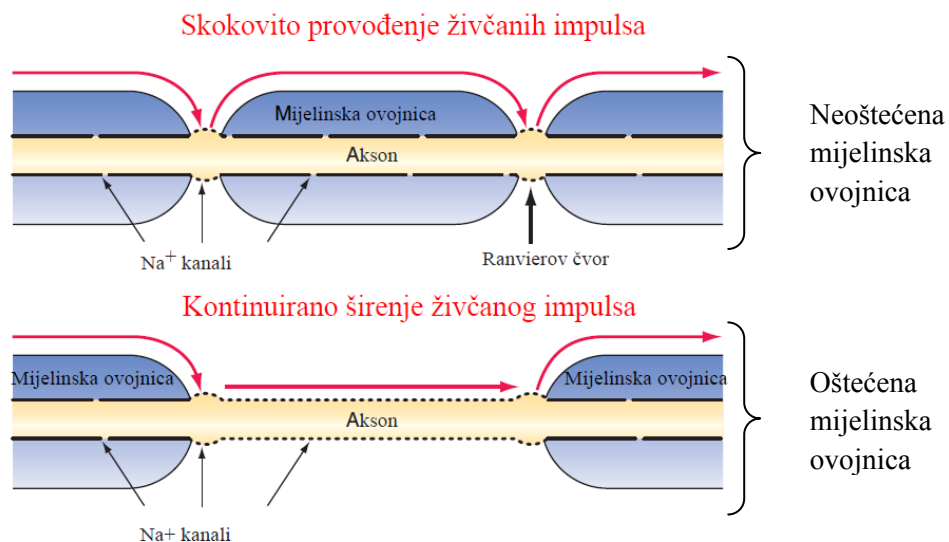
Skokovito provođenje živčanih impulsa

Mijelinska ovojnica

Akson

$Na^+$ kanali

Ranvierov čvor

Neoštećena mijelinska ovojnica

Kontinuirano širenje živčanog impulsa

Mijelinska ovojnica

Mijelinska ovojnica

Akson

Na+ kanali

Oštećena mijelinska ovojnica